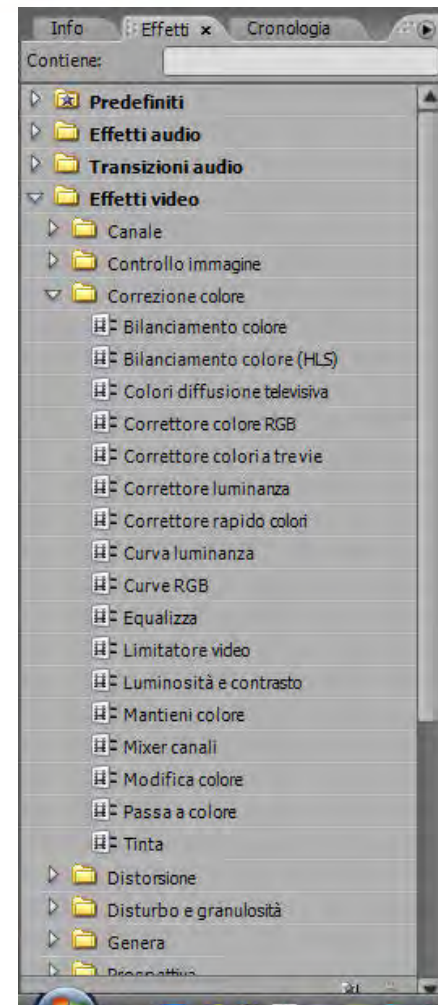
Info | Effetti × | Cronologia

Contiene:

Predefiniti
Effetti audio
Transizioni audio
Effetti video
Canale
Controllo immagine
Correzione colore
Bilanciamento colore
Bilanciamento colore (HLS)
Colori diffusione televisiva
Correttore colore RGB
Correttore colori a tre vie
Correttore luminanza
Correttore rapido colori
Curva luminanza
Curve RGB
Equalizza
Limitatore video
Luminosità e contrasto
Mantieni colore
Mixer canali
Modifica colore
Passa a colore
Tinta
Distorsione
Disturbo e granulosità
Genera
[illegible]